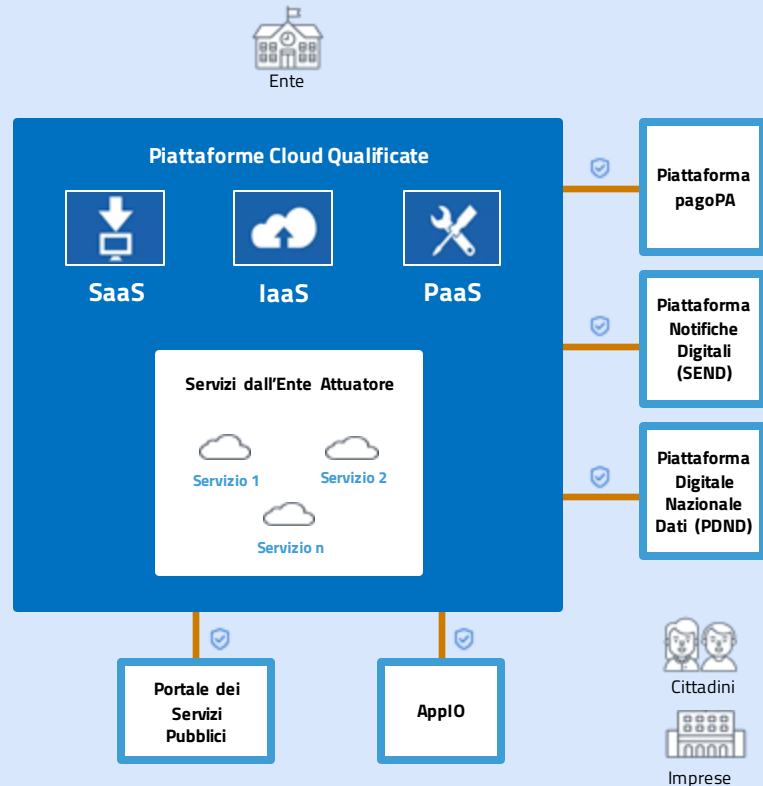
Ente

Piattaforme Cloud Qualificate

SaaS

IaaS

PaaS

Servizi dall'Ente Attuatore

Servizio 1

Servizio 2

Servizio n

Piattaforma pagoPA

Piattaforma Notifiche Digitali (SEND)

Piattaforma Digitale Nazionale Dati (PDND)

Portale dei Servizi Pubblici

AppIO

Cittadini

Imprese